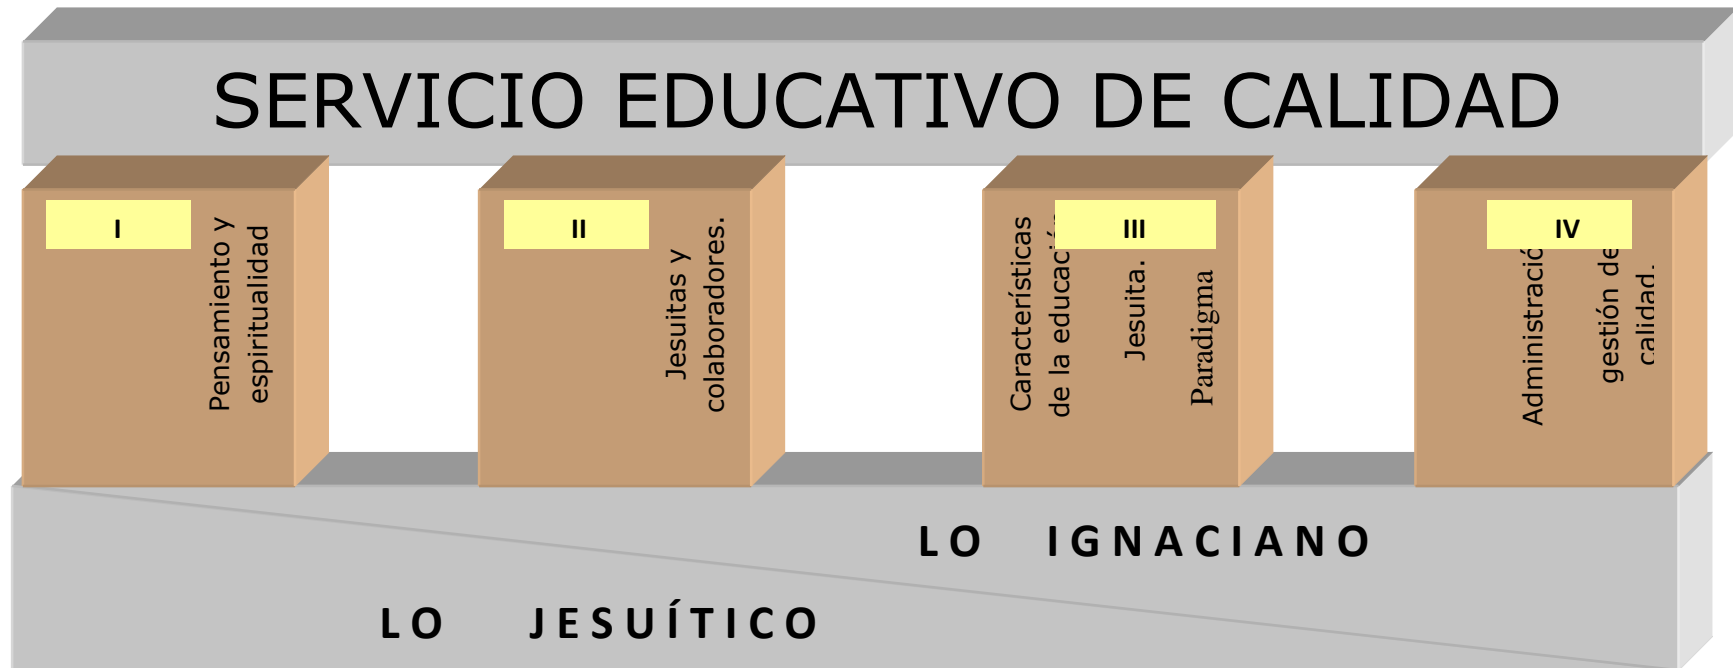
SERVICIO EDUCATIVO DE CALIDAD

I

Pensamiento y espiritualidad

II

Jesuitas y colaboradores.

III

Características de la educac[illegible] Jesuita. Paradigma

IV

Administració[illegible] gestión de calidad.

LO IGNACIANO

LO JESUÍTICO